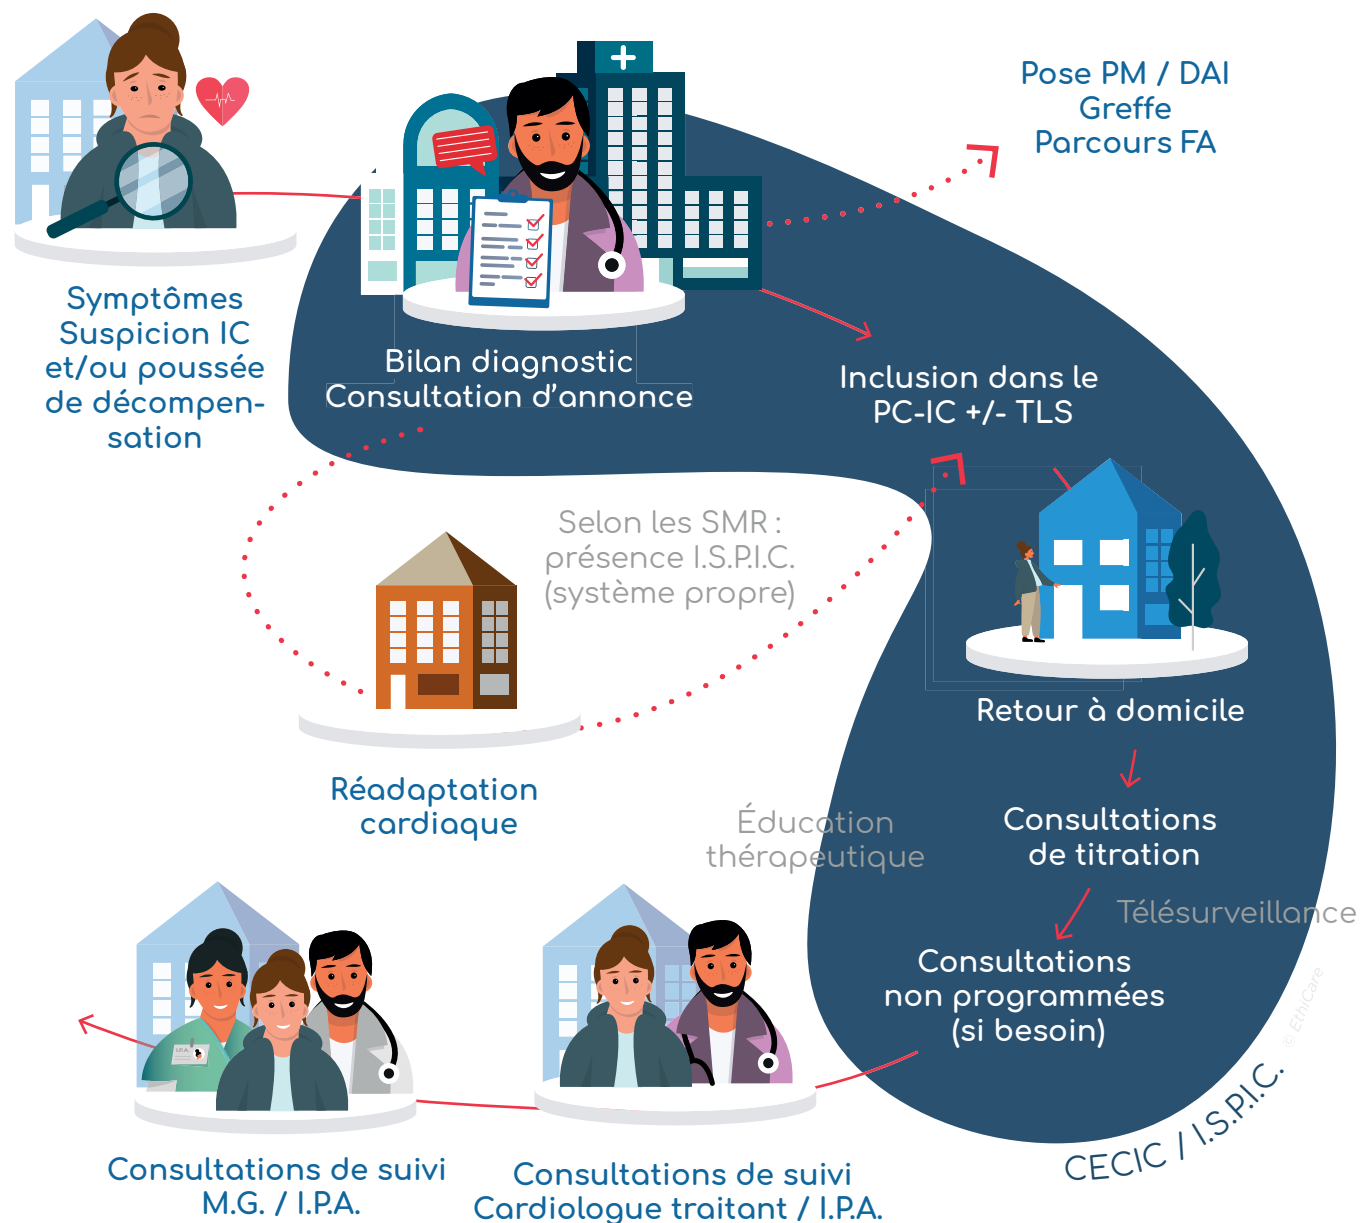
Symptômes Suspicion IC et/ou poussée de décompensation

Bilan diagnostic
Consultation d'annonce

Pose PM / DAI
Greffe
Parcours FA

Inclusion dans le PC-IC +/- TLS

Selon les SMR : présence I.S.P.I.C. (système propre)

Retour à domicile

Réadaptation cardiaque

Éducation thérapeutique

Consultations de titration

Télésurveillance

Consultations non programmées (si besoin)

Consultations de suivi
M.G. / I.P.A.

Consultations de suivi
Cardiologue traitant / I.P.A.

CECIC / I.S.P.I.C.

© EthiCare